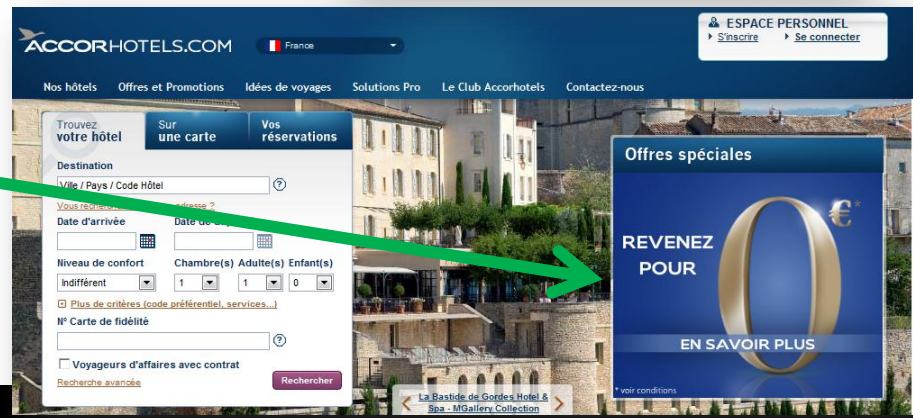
ACCORHOTELS.COM

France

ESPACE PERSONNEL
S'inscrire
Se connecter

Nos hôtels
Offres et Promotions
Idées de voyages
Solutions Pro
Le Club Accorhotels
Contactez-nous

Trouvez votre hôtel
Sur une carte
Vos réservations

Destination
Ville / Pays / Code Hôtel
Vous recherc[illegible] adresse ?
Date d'arrivée
Date de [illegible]
Niveau de confort
Indifférent
Chambre(s)
1
Adulte(s)
1
Enfant(s)
0
Plus de critères (code préférentiel, services...)
N° Carte de fidélité
Voyageurs d'affaires avec contrat
Recherche avancée
Rechercher

Offres spéciales
REVENEZ POUR
0
€*
EN SAVOIR PLUS
* voir conditions

La Bastide de Gordes Hotel & Spa - MGallery Collection